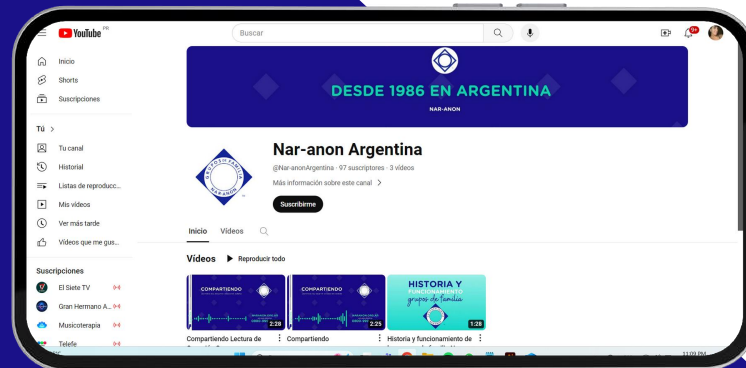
YouTube PE
Buscar
9+
Inicio
Shorts
Suscripciones
Tú >
Tu canal
Historial
Listas de reproducc...
Mis videos
Ver más tarde
Videos que me gus...
Suscripciones
El Siete TV
Gran Hermano A...
Musicoterapia
Telefe
DESDE 1986 EN ARGENTINA
NAR-ANON
Nar-anon Argentina
@Nar-anonArgentina · 97 suscriptores · 3 videos
Más información sobre este canal >
Suscribirme
Inicio Videos
Videos ▶ Reproducir todo
COMPARTIENDO
2:28
Compartiendo Lectura de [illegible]
COMPARTIENDO
2:25
Compartiendo
HISTORIA Y FUNCIONAMIENTO grupos de familia
1:28
Historia y funcionamiento de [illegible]
11:09 PM